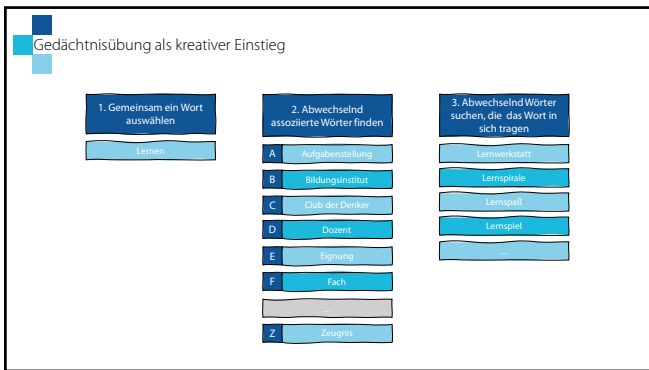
Gedächtnisübung als kreativer Einstieg

1. Gemeinsam ein Wort auswählen

Lernen

2. Abwechselnd assoziierte Wörter finden

A Aufgabenstellung
B Bildungsinstitut
C Club der Denker
D Dozent
E Eignung
F Fach
...
Z Zeugnis

3. Abwechselnd Wörter suchen, die das Wort in sich tragen

Lernwerkstatt
Lernspirale
Lernspaß
Lernspiel
...